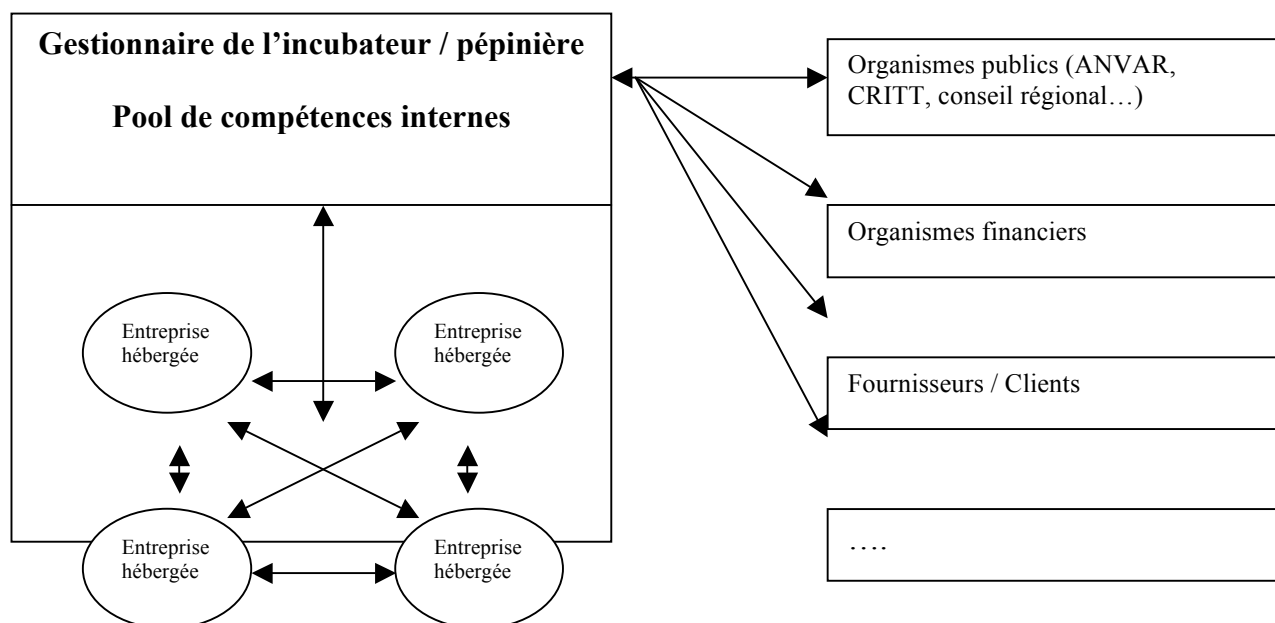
Gestionnaire de l’incubateur / pépinière

Pool de compétences internes

Entreprise hébergée

Entreprise hébergée

Entreprise hébergée

Entreprise hébergée

Organismes publics (ANVAR, CRITT, conseil régional…)

Organismes financiers

Fournisseurs / Clients

….